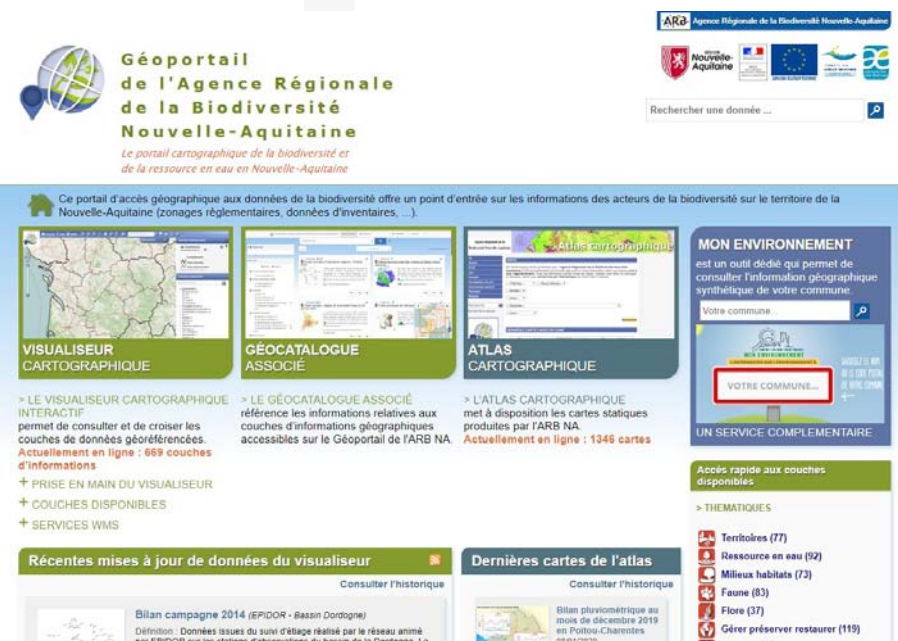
ARB Agence Régionale de la Biodiversité Nouvelle-Aquitaine

Géoportail de l'Agence Régionale de la Biodiversité Nouvelle-Aquitaine

Le portail cartographique de la biodiversité et de la ressource en eau en Nouvelle-Aquitaine

Nouvelle-Aquitaine

Rechercher une donnée ...

Ce portail d'accès géographique aux données de la biodiversité offre un point d'entrée sur les informations des acteurs de la biodiversité sur le territoire de la Nouvelle-Aquitaine (zonages règlementaires, données d'inventaires, ...).

VISUALISEUR CARTOGRAPHIQUE

GÉOCATALOGUE ASSOCIÉ

Atlas cartographique

ATLAS CARTOGRAPHIQUE

MON ENVIRONNEMENT

est un outil dédié qui permet de consulter l'information géographique synthétique de votre commune.

Votre commune...

MON ENVIRONNEMENT

VOTRE COMMUNE...

UN SERVICE COMPLEMENTAIRE

> LE VISUALISEUR CARTOGRAPHIQUE INTERACTIF
permet de consulter et de croiser les couches de données géoréférencées.
Actuellement en ligne : 669 couches d'informations

> LE GÉOCATALOGUE ASSOCIÉ
référence les informations relatives aux couches d'informations géographiques accessibles sur le Géoportail de l'ARB NA.

> L'ATLAS CARTOGRAPHIQUE
met à disposition les cartes statiques produites par l'ARB NA.
Actuellement en ligne : 1346 cartes

+ PRISE EN MAIN DU VISUALISEUR
+ COUCHES DISPONIBLES
+ SERVICES WMS

Accès rapide aux couches disponibles

> THEMATIQUES

Territoires (77)
Ressource en eau (92)
Milieux habitats (73)
Faune (83)
Flore (37)
Gérer préserver restaurer (119)

Récentes mises à jour de données du visualiseur

Consulter l'historique

Bilan campagne 2014 (EPIDOR - Bassin Dordogne)
Définition : Données issues du suivi d'étiage réalisé par le réseau animé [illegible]

Dernières cartes de l'atlas

Consulter l'historique

Bilan pluviométrique au mois de décembre 2019 en Poitou-Charentes